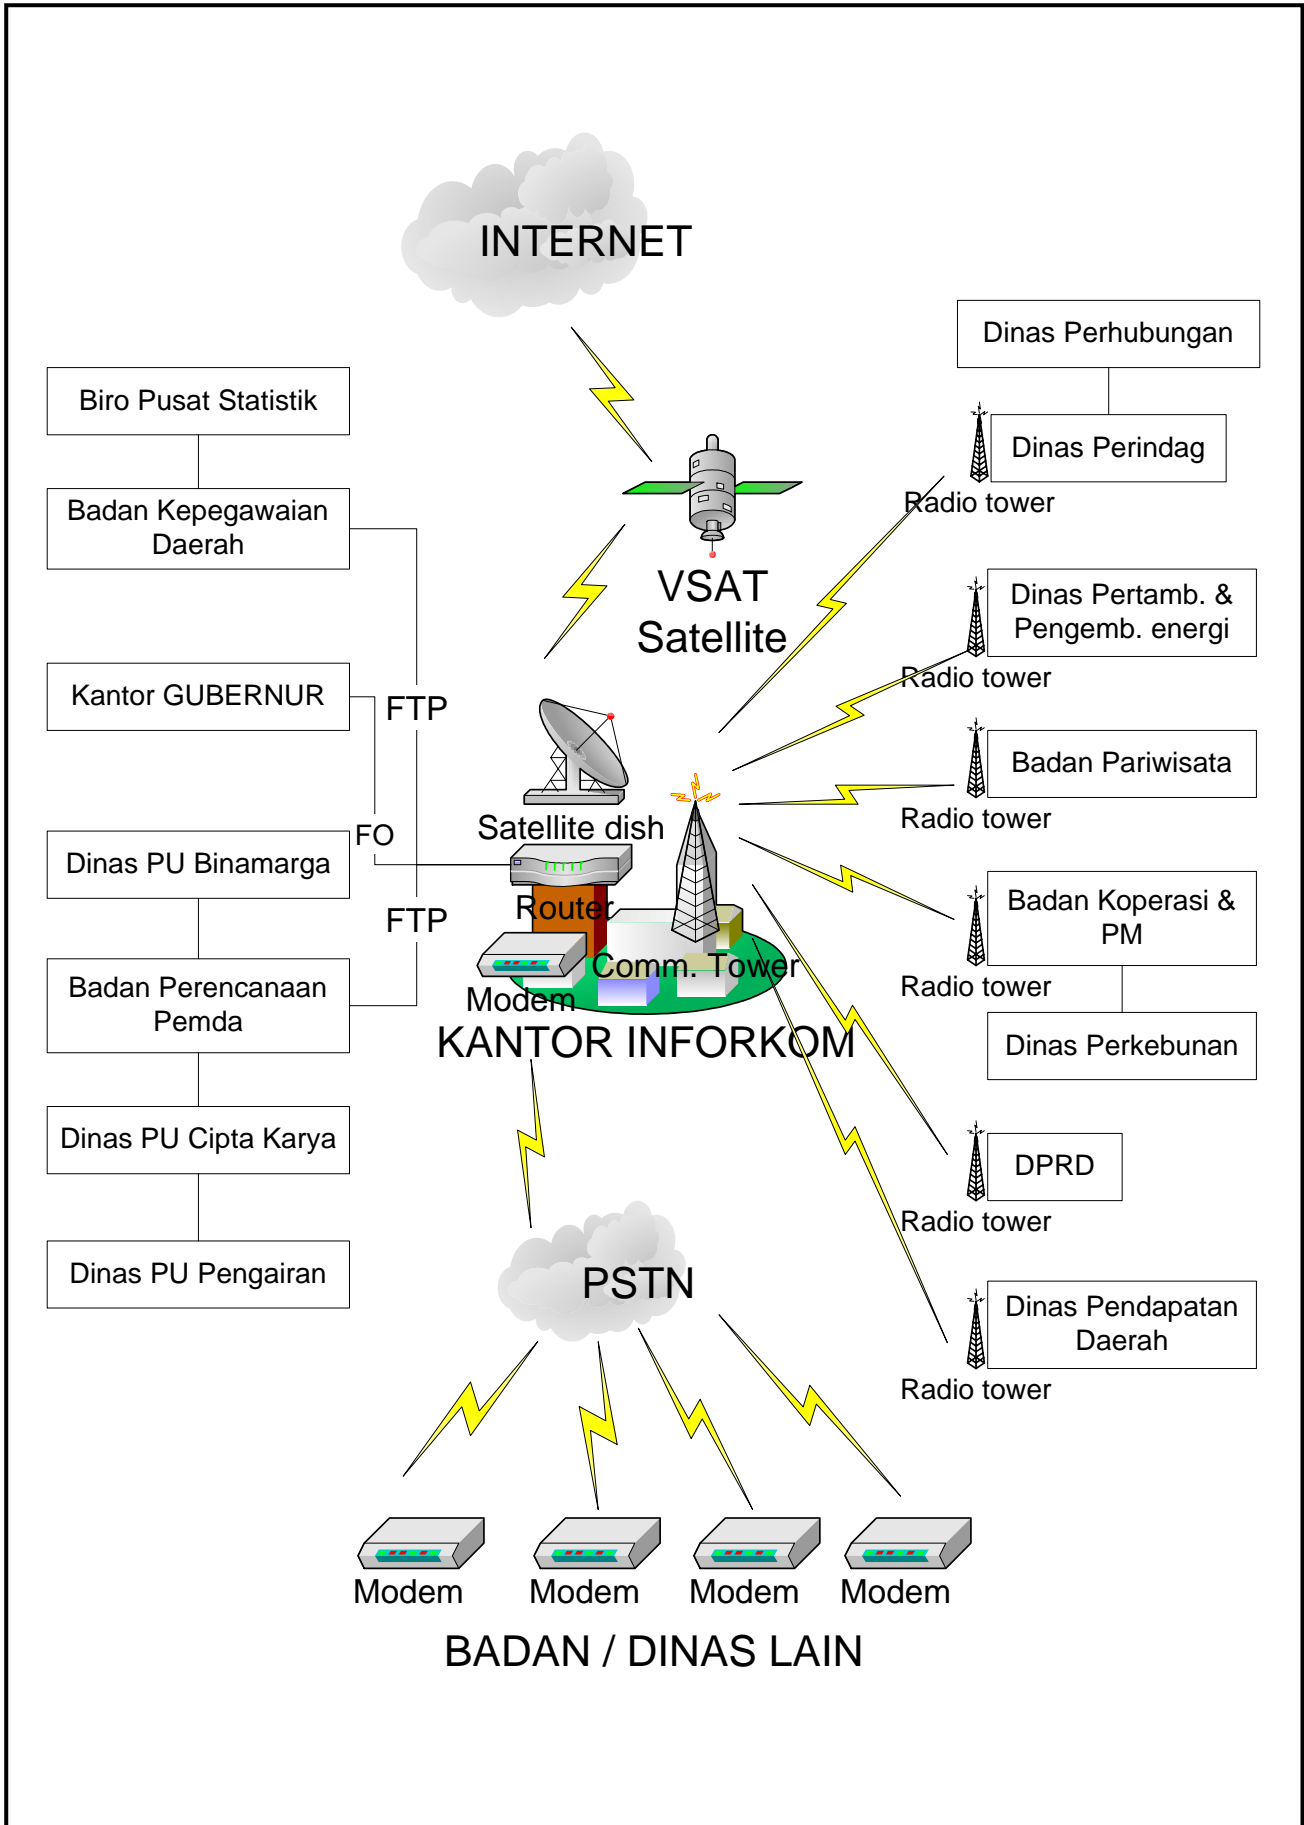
INTERNET

Biro Pusat Statistik

Badan Kepegawaian Daerah

Kantor GUBERNUR

Dinas PU Binamarga

Badan Perencanaan Pemda

Dinas PU Cipta Karya

Dinas PU Pengairan

FTP

FO

FTP

VSAT Satellite

Satellite dish

Router

Comm. Tower

Modem

KANTOR INFORKOM

Dinas Perhubungan

Dinas Perindag

Radio tower

Dinas Pertamb. & Pengemb. energi

Radio tower

Badan Pariwisata

Radio tower

Badan Koperasi & PM

Radio tower

Dinas Perkebunan

DPRD

Radio tower

Dinas Pendapatan Daerah

Radio tower

PSTN

Modem

Modem

Modem

Modem

BADAN / DINAS LAIN